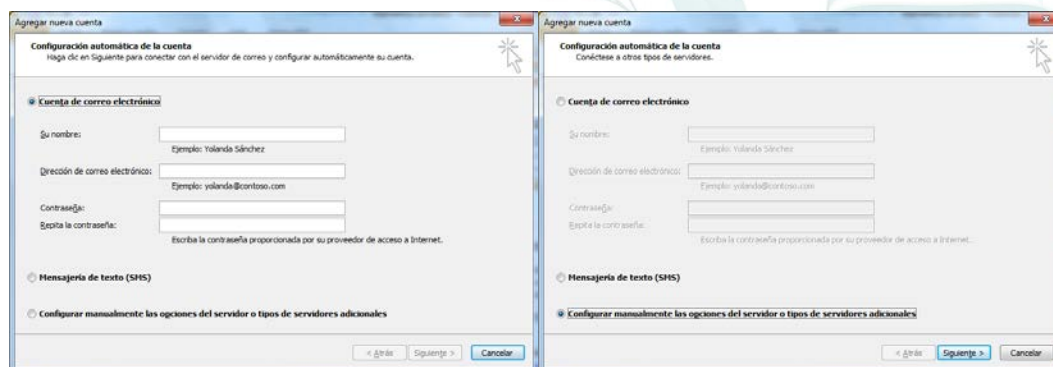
Agregar nueva cuenta

Configuración automática de la cuenta
Haga clic en Siguiente para conectar con el servidor de correo y configurar automáticamente su cuenta.

Cuenta de correo electrónico

Su nombre:
Ejemplo: Yolanda Sánchez

Dirección de correo electrónico:
Ejemplo: yolanda@contoso.com

Contraseña:
Repita la contraseña:
Escriba la contraseña proporcionada por su proveedor de acceso a Internet.

Mensajería de texto (SMS)

Configurar manualmente las opciones del servidor o tipos de servidores adicionales

< Atrás
Siguiente >
Cancelar

Agregar nueva cuenta

Configuración automática de la cuenta
Conéctese a otros tipos de servidores.

Cuenta de correo electrónico

Su nombre:
Ejemplo: Yolanda Sánchez

Dirección de correo electrónico:
Ejemplo: yolanda@contoso.com

Contraseña:
Repita la contraseña:
Escriba la contraseña proporcionada por su proveedor de acceso a Internet.

Mensajería de texto (SMS)

Configurar manualmente las opciones del servidor o tipos de servidores adicionales

< Atrás
Siguiente >
Cancelar